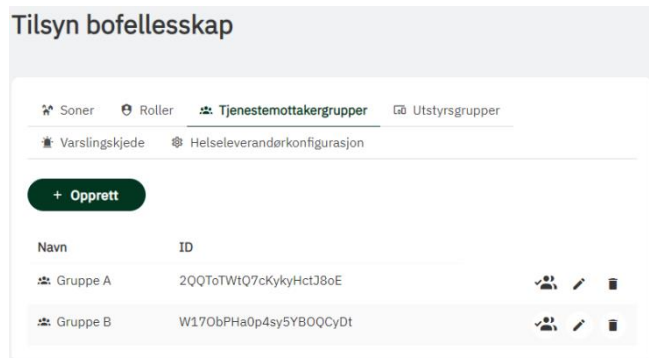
Tilsyn bofellesskap

Soner Roller Tjenestemottakergrupper Utstyrsgrupper
Varslingskjede Helseleverandørkonfigurasjon

+ Opprett

| Navn | ID |
|---|---|
| Gruppe A | 2QQToTWtQ7cKykyHctJ8oE |
| Gruppe B | W17ObPHa0p4sy5YBOQCyDt |